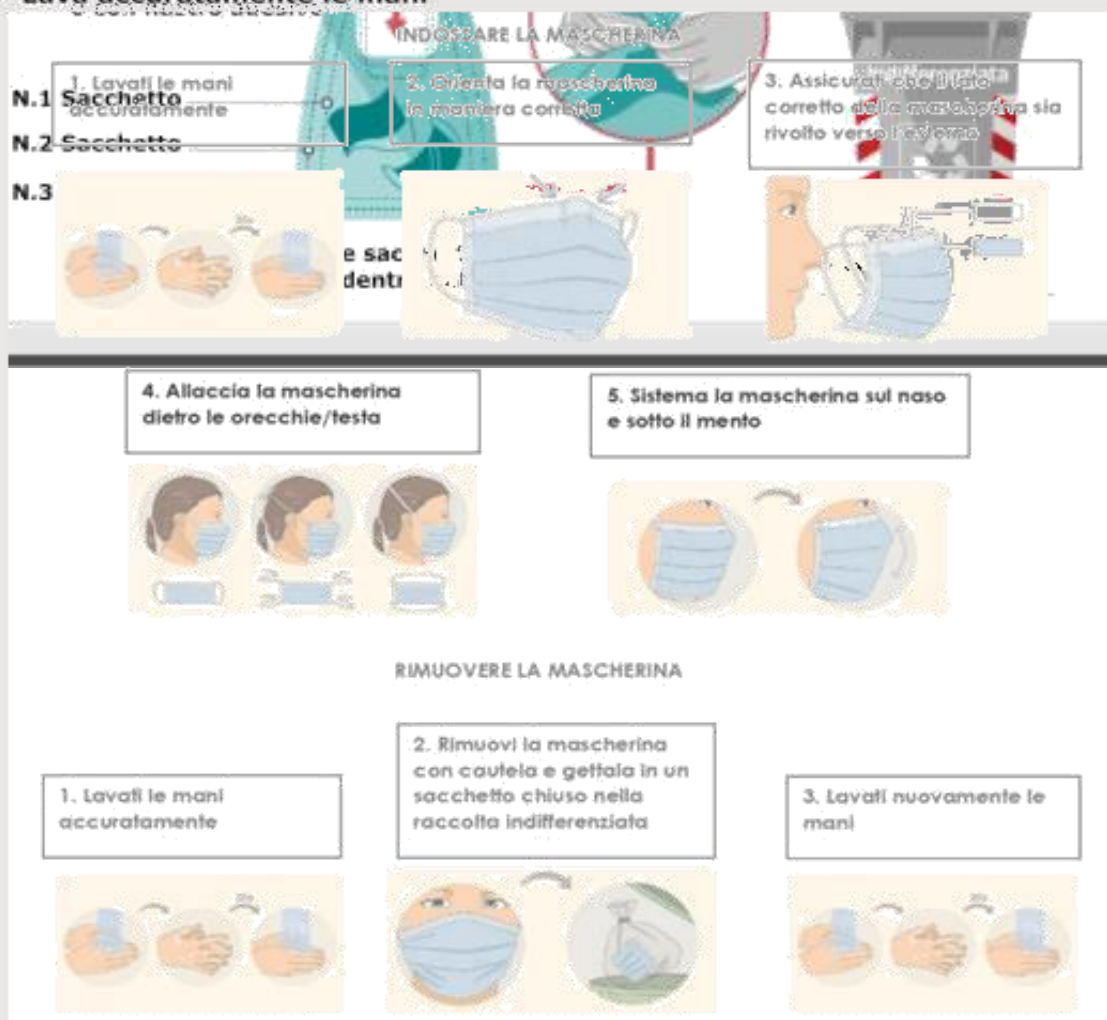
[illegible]

INDOSSARE LA MASCHERINA

N.1 Sacchetto

N.2 Sacchetto

N.3

1. Lavati le mani accuratamente

2. Orienta la mascherina in maniera corretta

3. Assicurati che il lato corretto della mascherina sia rivolto verso l'esterno

e sac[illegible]
dentr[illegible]

4. Allaccia la mascherina dietro le orecchie/testa

5. Sistema la mascherina sul naso e sotto il mento

RIMUOVERE LA MASCHERINA

1. Lavati le mani accuratamente

2. Rimuovi la mascherina con cautela e gettala in un sacchetto chiuso nella raccolta indifferenziata

3. Lavati nuovamente le mani